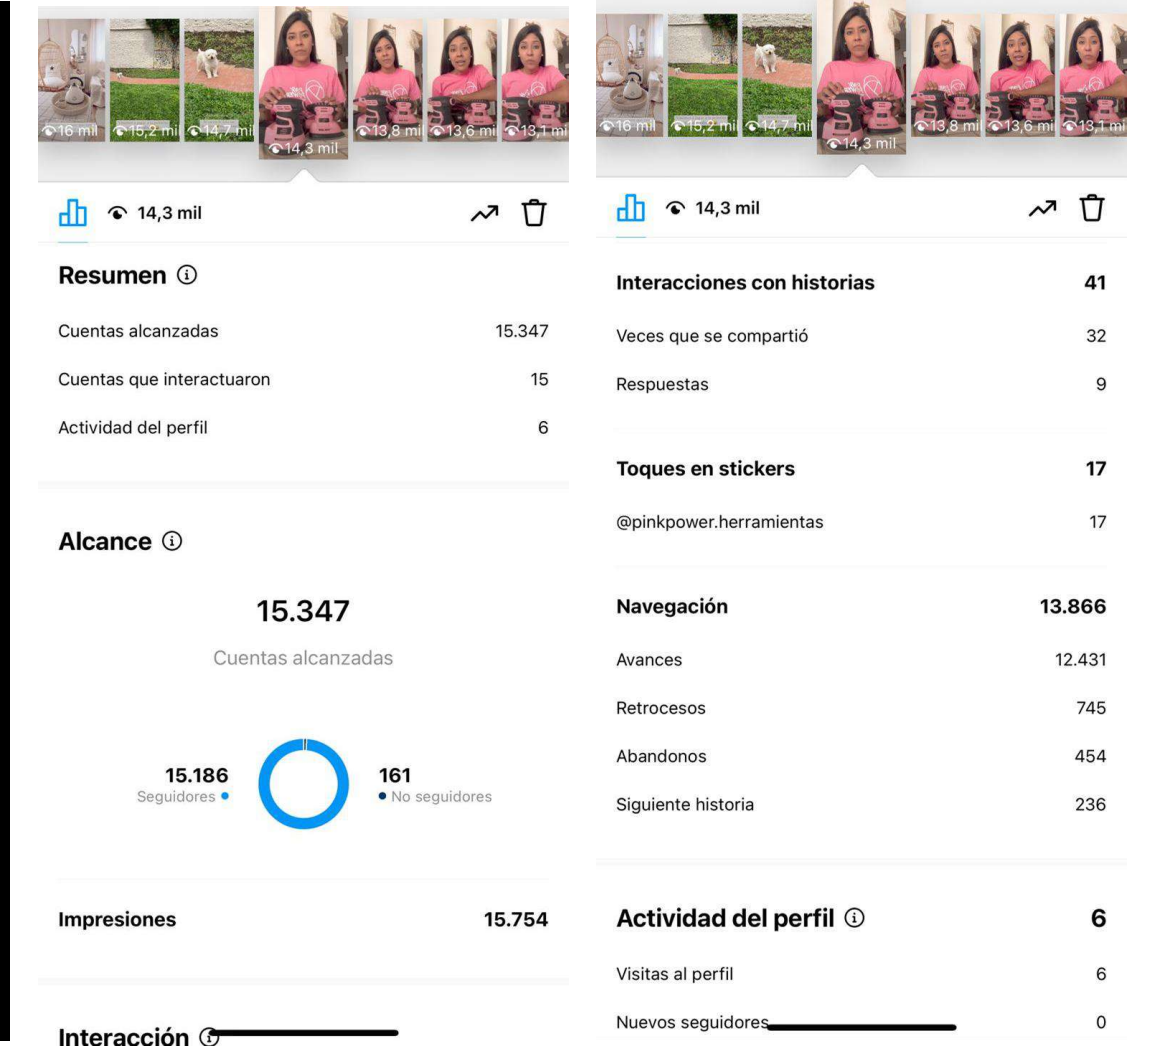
16 mil 15,2 mil 14,7 mil 14,3 mil 13,8 mil 13,6 mil 13,1 mil

14,3 mil

Resumen ⓘ

Cuentas alcanzadas 15.347

Cuentas que interactuaron 15

Actividad del perfil 6

Alcance ⓘ

15.347

Cuentas alcanzadas

15.186 Seguidores

161 No seguidores

Impresiones 15.754

Interacción ⓘ

16 mil 15,2 mil 14,7 mil 14,3 mil 13,8 mil 13,6 mil 13,1 mil

14,3 mil

Interacciones con historias 41

Veces que se compartió 32

Respuestas 9

Toques en stickers 17

@pinkpower.herramientas 17

Navegación 13.866

Avances 12.431

Retrocesos 745

Abandonos 454

Siguiente historia 236

Actividad del perfil ⓘ 6

Visitas al perfil 6

Nuevos seguidores 0